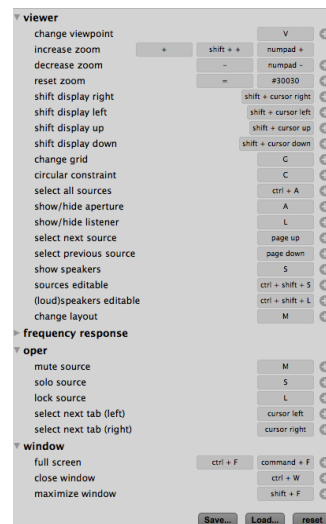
viewer

| | | | |
|---|---|---|---|
| change viewpoint | | | V |
| increase zoom | + | shift + + | numpad + |
| decrease zoom | | - | numpad - |
| reset zoom | | = | #30030 |
| shift display right | | | shift + cursor right |
| shift display left | | | shift + cursor left |
| shift display up | | | shift + cursor up |
| shift display down | | | shift + cursor down |
| change grid | | | C |
| circular constraint | | | C |
| select all sources | | | ctrl + A |
| show/hide aperture | | | A |
| show/hide listener | | | L |
| select next source | | | page up |
| select previous source | | | page down |
| show speakers | | | S |
| sources editable | | | ctrl + shift + S |
| (loud)speakers editable | | | ctrl + shift + L |
| change layout | | | M |

frequency response

oper

| | | |
|---|---|---|
| mute source | | M |
| solo source | | S |
| lock source | | L |
| select next tab (left) | | cursor left |
| select next tab (right) | | cursor right |

window

| | | |
|---|---|---|
| full screen | ctrl + F | command + F |
| close window | | ctrl + W |
| maximize window | | shift + F |

Save... Load... reset